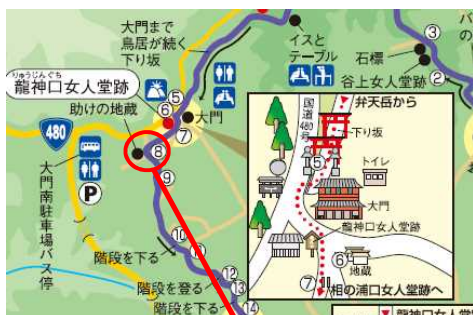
大門まで
鳥居が続く
下り坂

イスと
テーブル

石標

谷上女人堂跡

りゅうじんぐち
龍神口女人堂跡

助けの地蔵

大門

480

大門南駐車場バス停

P

階段を下る

階段を登る

階段を下る

③
②
⑤
⑥
⑦
⑧
⑨
⑩
⑪
⑫
⑬
⑭

弁天岳から

国道480号

下り坂

トイレ

大門

龍神口女人堂跡

地蔵

相の浦口女人堂跡へ

⑤
⑥
⑦